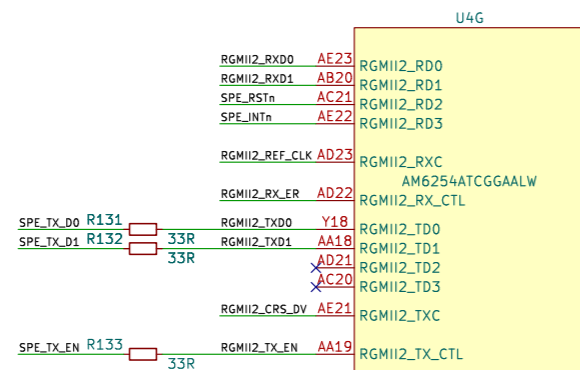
U4G

RGMII2_RXD0 AE23 RGMII2_RD0
RGMII2_RXD1 AB20 RGMII2_RD1
SPE_RSTn AC21 RGMII2_RD2
SPE_INTn AE22 RGMII2_RD3

RGMII2_REF_CLK AD23 RGMII2_RXC
AM6254ATCGGAALW
RGMII2_RX_ER AD22 RGMII2_RX_CTL

SPE_TX_D0 R131 RGMII2_TXD0 Y18 RGMII2_TD0
SPE_TX_D1 R132 33R RGMII2_TXD1 AA18 RGMII2_TD1
33R
AD21 RGMII2_TD2
AC20 RGMII2_TD3

RGMII2_CRS_DV AE21 RGMII2_TXC

SPE_TX_EN R133 RGMII2_TX_EN AA19 RGMII2_TX_CTL
33R